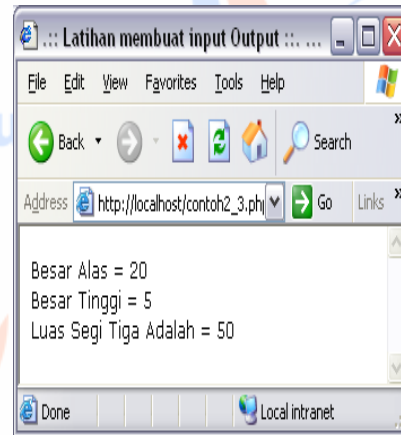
.:: Latihan membuat input Output :: ...

File Edit View Favorites Tools Help

Back Search

Address http://localhost/contoh2_3.ph Go Links

Besar Alas = 20
Besar Tinggi = 5
Luas Segi Tiga Adalah = 50

Done Local intranet